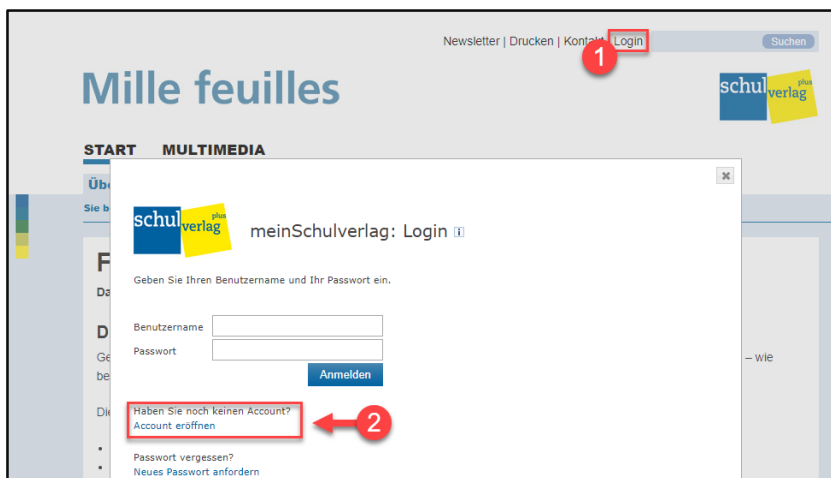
Newsletter | Drucken | Kontakt | Login

Suchen

1

Mille feuilles

schul verlag plus

START MULTIMEDIA

Übe

Sie b

F

Da

D

Ge

be

Die

– wie

schul verlag plus

meinSchulverlag: Login i

Geben Sie Ihren Benutzername und Ihr Passwort ein.

Benutzername

Passwort

Anmelden

Haben Sie noch keinen Account?
Account eröffnen

2

Passwort vergessen?
Neues Passwort anfordern